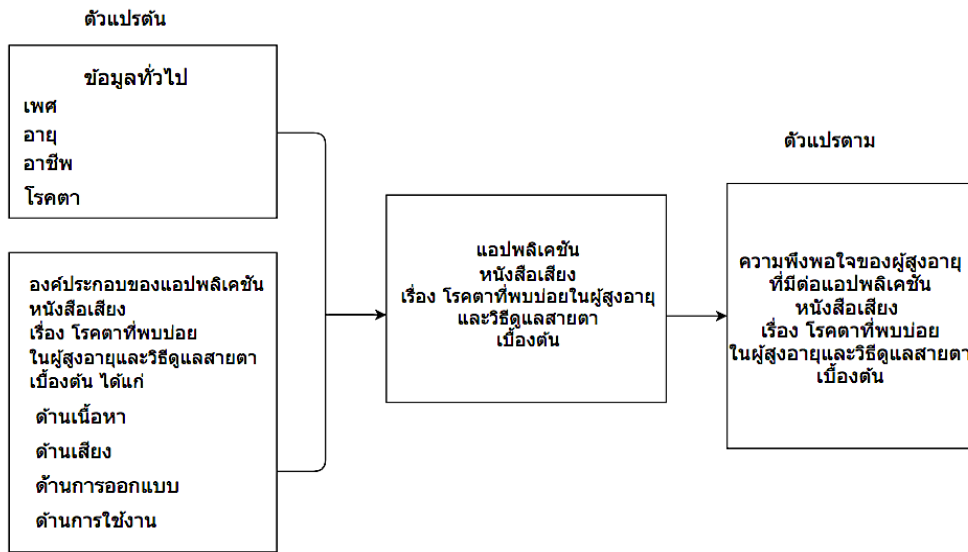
ตัวแปรต้น

ข้อมูลทั่วไป
เพศ
อายุ
อาชีพ
โรคตา

องค์ประกอบของแอปพลิเคชันหนังสือเสียง เรื่อง โรคตาที่พบบ่อยในผู้สูงอายุและวิธีดูแลสายตาเบื้องต้น ได้แก่
ด้านเนื้อหา
ด้านเสียง
ด้านการออกแบบ
ด้านการใช้งาน

แอปพลิเคชันหนังสือเสียง เรื่อง โรคตาที่พบบ่อยในผู้สูงอายุและวิธีดูแลสายตาเบื้องต้น

ตัวแปรตาม

ความพึงพอใจของผู้สูงอายุที่มีต่อแอปพลิเคชันหนังสือเสียง เรื่อง โรคตาที่พบบ่อยในผู้สูงอายุและวิธีดูแลสายตาเบื้องต้น